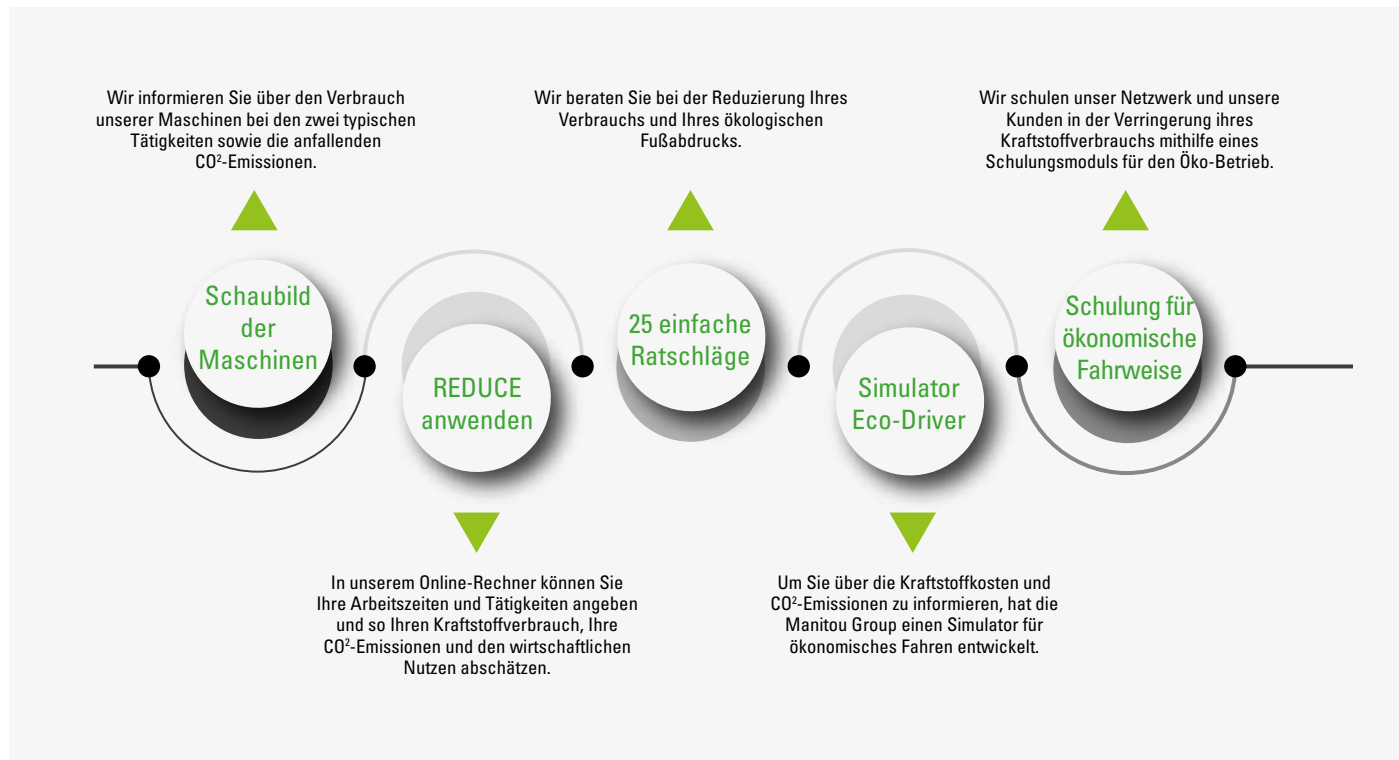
Wir informieren Sie über den Verbrauch unserer Maschinen bei den zwei typischen Tätigkeiten sowie die anfallenden CO$^2$-Emissionen.

Wir beraten Sie bei der Reduzierung Ihres Verbrauchs und Ihres ökologischen Fußabdrucks.

Wir schulen unser Netzwerk und unsere Kunden in der Verringerung ihres Kraftstoffverbrauchs mithilfe eines Schulungsmoduls für den Öko-Betrieb.

Schaubild der Maschinen

REDUCE anwenden

25 einfache Ratschläge

Simulator Eco-Driver

Schulung für ökonomische Fahrweise

In unserem Online-Rechner können Sie Ihre Arbeitszeiten und Tätigkeiten angeben und so Ihren Kraftstoffverbrauch, Ihre CO$^2$-Emissionen und den wirtschaftlichen Nutzen abschätzen.

Um Sie über die Kraftstoffkosten und CO$^2$-Emissionen zu informieren, hat die Manitou Group einen Simulator für ökonomisches Fahren entwickelt.